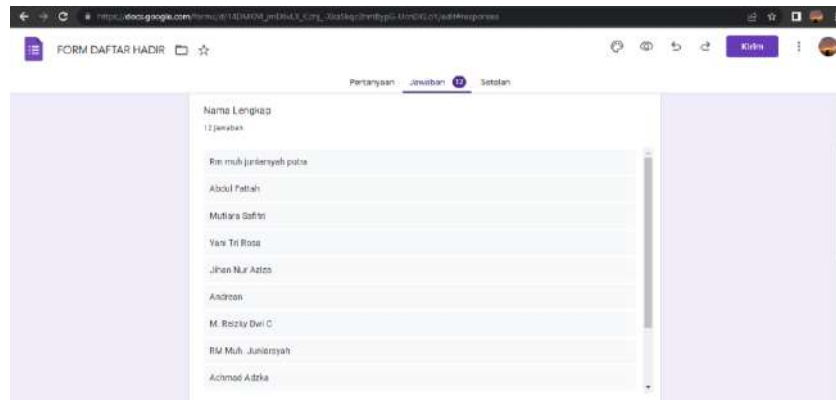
https://docs.google.com/forms/d/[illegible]/edit#responses

FORM DAFTAR HADIR

Kirim

Pertanyaan Jawaban 12 Setelan

Nama Lengkap

12 jawaban

Rm muh juniarsyah putra

Abdul Fattah

Mutiara Safitri

Yani Tri Rosa

Jihan Nur Aziza

Andrean

M. Reizky Dwi C

RM Muh. Juniarsyah

Achmad Adzka